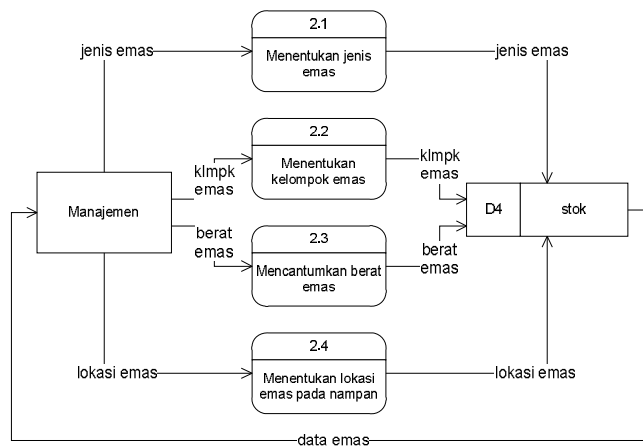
jenis emas

2.1

Menentukan jenis emas

jenis emas

2.2

klmpk emas

Menentukan kelompok emas

klmpk emas

Manajemen

D4

stok

berat emas

2.3

Mencantumkan berat emas

berat emas

lokasi emas

2.4

Menentukan lokasi emas pada nampan

lokasi emas

data emas